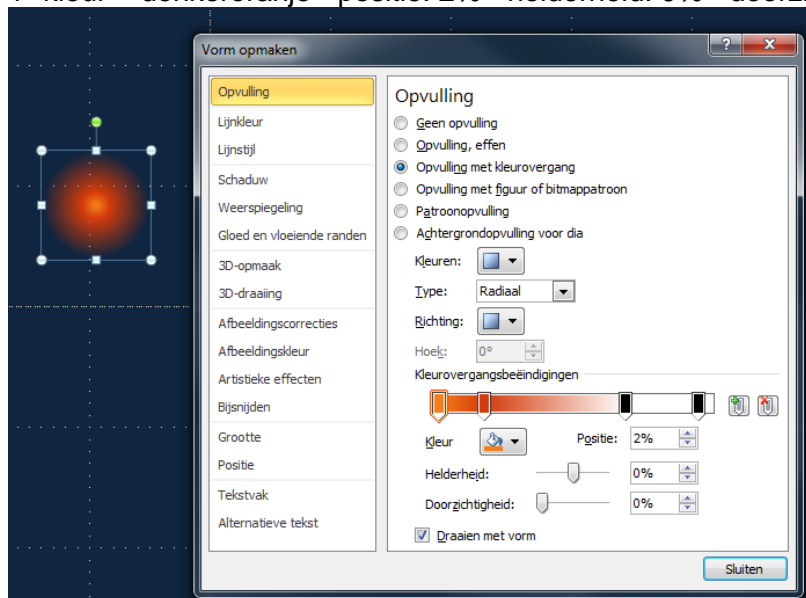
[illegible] kleur – donkeroranje – positie: 2% – helderheid: 0% – doorz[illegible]

Vorm opmaken

Opvulling
Lijnkleur
Lijnstijl
Schaduw
Weerspiegeling
Gloed en vloeiende randen
3D-opmaak
3D-draaiing
Afbeeldingscorrecties
Afbeeldingskleur
Artistieke effecten
Bijsnijden
Grootte
Positie
Tekstvak
Alternatieve tekst

Opvulling
Geen opvulling
Opvulling, effen
Opvulling met kleurovergang
Opvulling met figuur of bitmappatroon
Patroonopvulling
Achtergrondopvulling voor dia
Kleuren:
Type: Radiaal
Richting:
Hoek: 0°
Kleurovergangsbeëindigingen
Kleur
Positie: 2%
Helderheid: 0%
Doorzichtigheid: 0%
Draaien met vorm

Sluiten